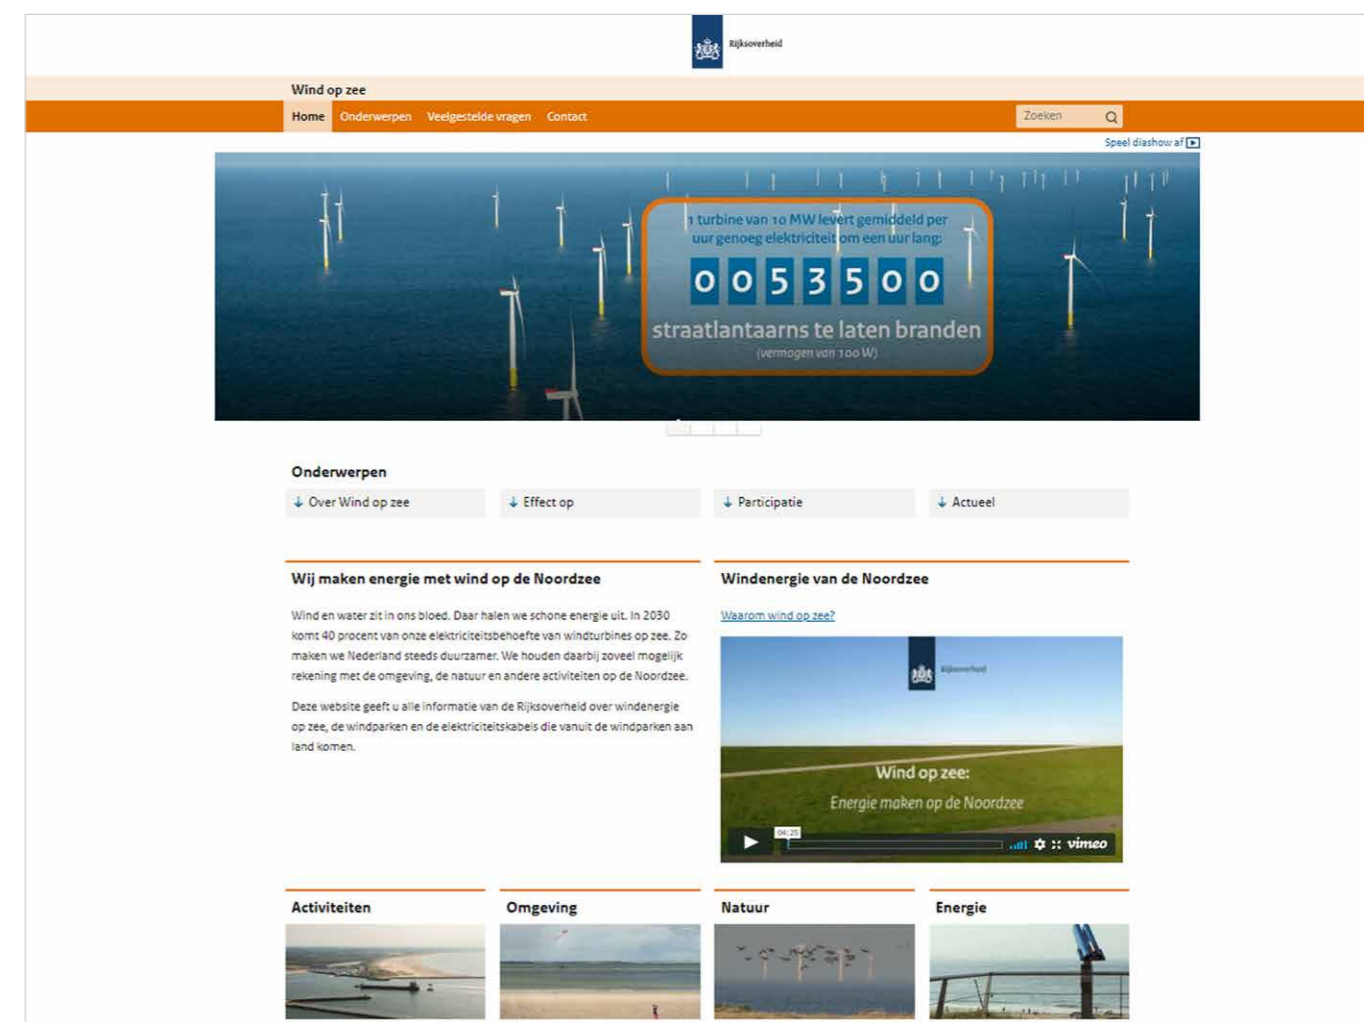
Rijksoverheid

Wind op zee

Home Onderwerpen Veelgestelde vragen Contact Zoeken

Speel diashow af

1 turbine van 10 MW levert gemiddeld per uur genoeg elektriciteit om een uur lang:

0 0 5 3 5 0 0

straatlantaarns te laten branden
(vermogen van 100 W)

Onderwerpen

Over Wind op zee
Effect op
Participatie
Actueel

Wij maken energie met wind op de Noordzee

Wind en water zit in ons bloed. Daar halen we schone energie uit. In 2030 komt 40 procent van onze elektriciteitsbehoefte van windturbines op zee. Zo maken we Nederland steeds duurzamer. We houden daarbij zoveel mogelijk rekening met de omgeving, de natuur en andere activiteiten op de Noordzee.

Deze website geeft u alle informatie van de Rijksoverheid over windenergie op zee, de windparken en de elektriciteitskabels die vanuit de windparken aan land komen.

Windenergie van de Noordzee

Waarom wind op zee?

Rijksoverheid

Wind op zee:
Energie maken op de Noordzee

04:20

vimeo

Activiteiten

Omgeving

Natuur

Energie